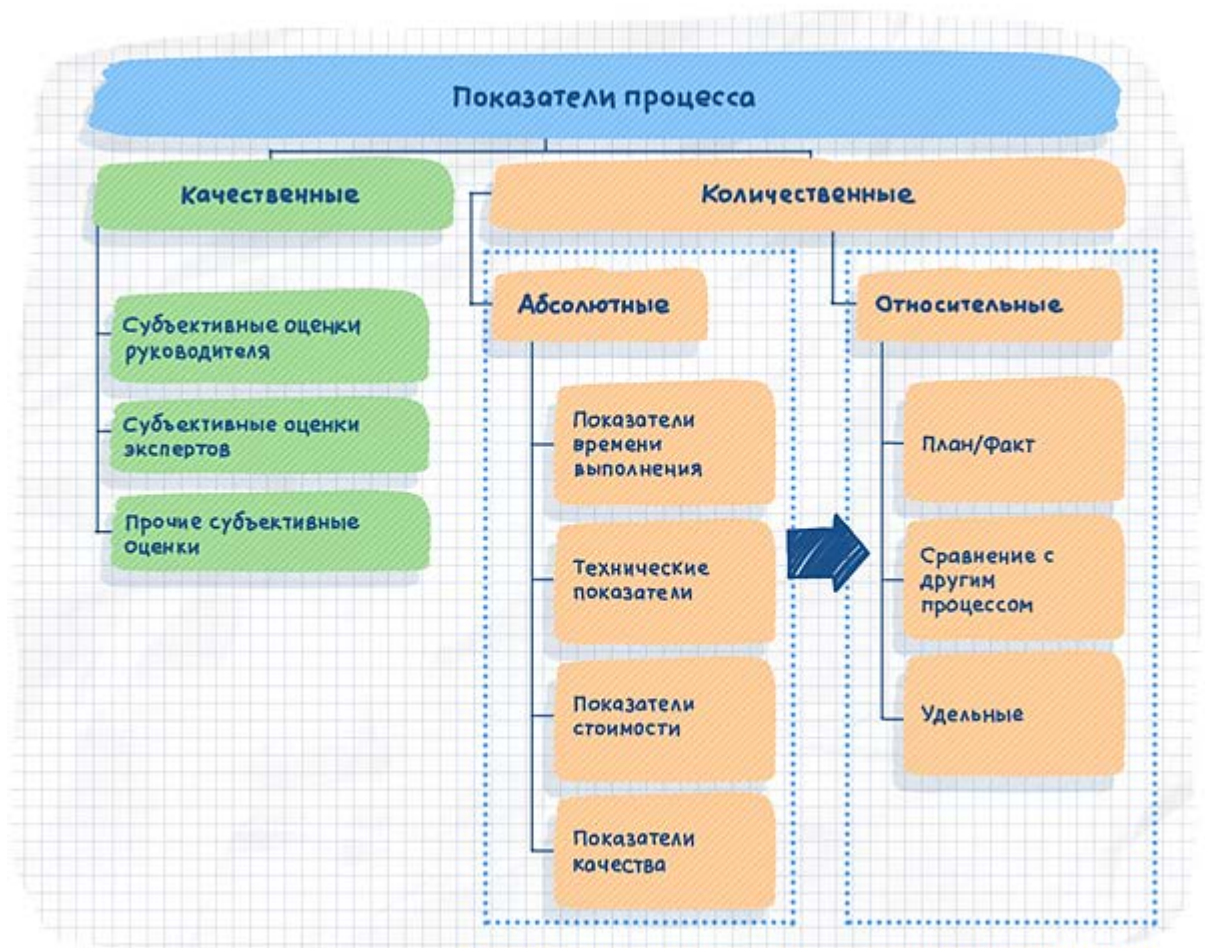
Показатели процесса

Качественные

Субъективные оценки руководителя

Субъективные оценки экспертов

Прочие субъективные оценки

Количественные

Абсолютные

Показатели времени выполнения

Технические показатели

Показатели стоимости

Показатели качества

Относительные

План/Факт

Сравнение с другим процессом

Удельные